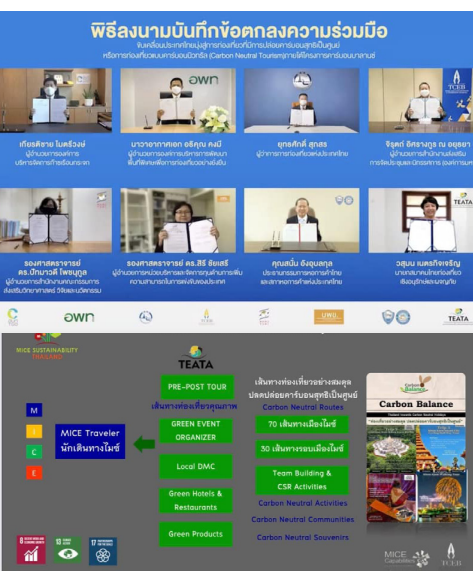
พิธีลงนามบันทึกข้อตกลงความร่วมมือ
ขับเคลื่อนประเทศไทยมุ่งสู่การท่องเที่ยวที่มีการปล่อยคาร์บอนสุทธิเป็นศูนย์
หรือการท่องเที่ยวแบบคาร์บอนนิวทรัล (Carbon Neutral Tourism) ภายใต้โครงการความร่วมมือ

เกียรติชาย ไมตรีวงษ์
ผู้อำนวยการองค์การบริหารจัดการก๊าซเรือนกระจก

นาวาอากาศเอก อธิคุณ คงมี
ผู้อำนวยการองค์การบริหารการพัฒนาพื้นที่พิเศษเพื่อการท่องเที่ยวอย่างยั่งยืน

ยุทธศักดิ์ สุภสร
ผู้ว่าการการท่องเที่ยวแห่งประเทศไทย

จิรุตถ์ อิศรางกูร ณ อยุธยา
ผู้อำนวยการสำนักงานส่งเสริมการจัดประชุมและนิทรรศการ (องค์การมหาชน)

รองศาสตราจารย์ ดร.ปัทมาวดี โพชนุกูล
ผู้อำนวยการสำนักงานคณะกรรมการส่งเสริมวิทยาศาสตร์ วิจัยและนวัตกรรม

รองศาสตราจารย์ ดร.สิริ ชัยเสรี
ผู้อำนวยการหน่วยบริหารและจัดการทุนด้านการพัฒนาความสามารถในการแข่งขันของประเทศ

คุณสมิน อังสุนาค
ประธานกรรมการการค้าไทยและสาธารณะการท่องเที่ยวแห่งประเทศไทย

วสุนน ผลศรีเจริญ
นายกสมาคมไทยท่องเที่ยวเชิงอนุรักษ์และผจญภัย

TCEB
TEATA
อพท
UWL
TEATA

MICE SUSTAINABILITY THAILAND

TEATA

M
I
C
E

MICE Traveler
นักเดินทางไมซ์

PRE-POST TOUR
เส้นทางท่องเที่ยวคุณภาพ

GREEN EVENT ORGANIZER

Local DMC

Green Hotels & Restaurants

Green Products

เส้นทางท่องเที่ยวอย่างสมดุล
ปลดปล่อยคาร์บอนสุทธิเป็นศูนย์
Carbon Neutral Routes

70 เส้นทางเมืองไมซ์

30 เส้นทางชนเมืองไมซ์

Team Building & CSR Activities

Carbon Neutral Activities

Carbon Neutral Communities

Carbon Neutral Souvenirs

Carbon Balance

Carbon Balance

MICE Capabilities
TCEB